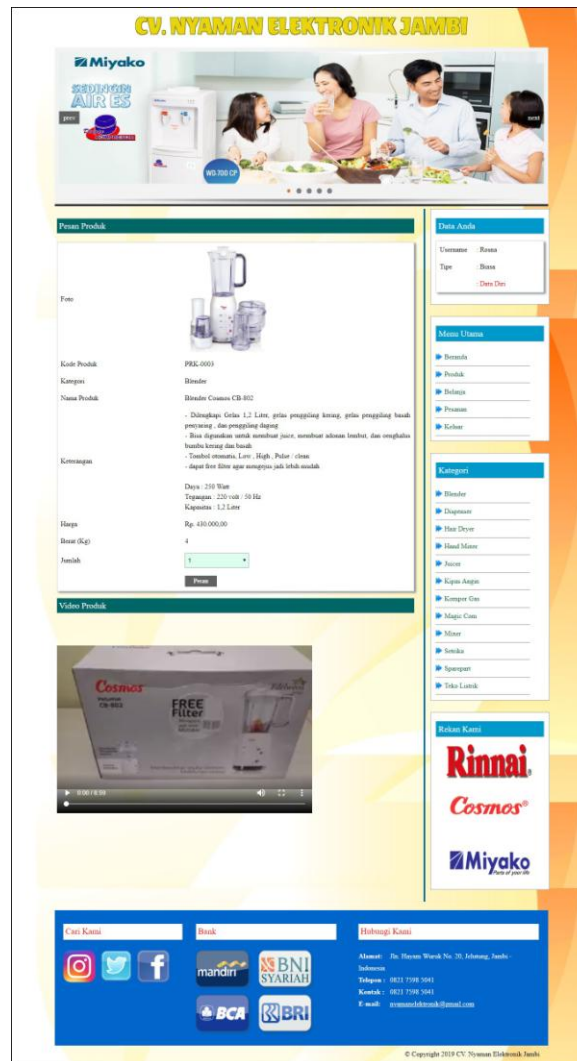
CV. NYAMAN ELEKTRONIK JAMBI

Miyako
SEDINGIN AIR ES
prev
next
WD-700 CP

Pesan Produk

Foto

Kode Produk PRK-0003
Kategori Blender
Nama Produk Blender Cosmos CB-802

Keterangan
- Dilengkapi Gelas 1,2 Liter, gelas penggiling kering, gelas penggiling basah penyaring , dan penggiling daging
- Bisa digunakan untuk membuat juice, membuat adonan lembut, dan menghaluskan bumbu kering dan basah
- Tombol otomatis, Low , High , Pulse : clean
- dapat free filter agar mengsiap jadi lebih mudah

Daya : 250 Watt
Tegangan : 220 volt : 50 Hz
Kapasitas : 1,2 Liter

Harga Rp. 430.000,00
Berat (Kg) 4
Jumlah 1
Pesan

Video Produk

Cosmos
FREE Filter
0:00 / 6:59

Data Anda
Username Rosna
Tipe Biasa
Data Diri

Menu Utama
Beranda
Produk
Belanja
Pesanan
Keluar

Kategori
Blender
Dispenser
Hair Dryer
Hand Mixer
Juicer
Kipas Angin
Kompor Gas
Magic Com
Mixer
Setrika
Sparepart
Toko Listrik

Rekan Kami
Rinnai
Cosmos
Miyako

Cari Kami

Bank
mandiri
BNI SYARIAH
BCA
BRI

Hubungi Kami
Alamat: Jln. Hayam Wuruk No. 20, Jelutung, Jambi - Indonesia
Telepon : 0821 7598 5041
Kontak : 0821 7598 5041
E-mail: nyamanelektronik@gmail.com

© Copyright 2019 CV. Nyaman Elektronik Jambi